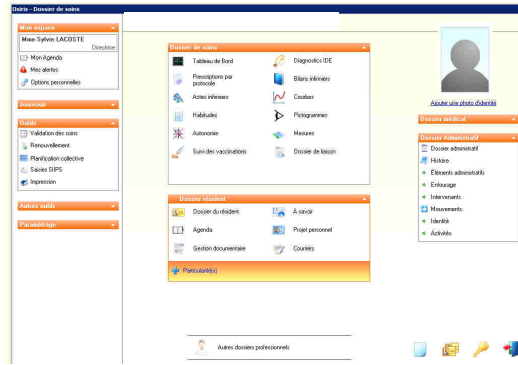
Osiris - Dossier de soins

Mon espace
Mme Sylvie LACOSTE
Directrice
Mon Agenda
Mes alertes
Options personnelles

Journaux

Outils
Validation des soins
Renouvellement
Planification collective
Saisies SIPS
Impression

Autres outils

Paramétrage

Dossier de soins
Tableau de Bord
Diagnostics IDE
Prescriptions par protocole
Bilans infirmiers
Actes infirmiers
Courbes
Habitudes
Pictogrammes
Autonomie
Mesures
Suivi des vaccinations
Dossier de liaison

Dossier résident
Dossier du résident
A savoir
Agenda
Projet personnel
Gestion documentaire
Courriers
Particularité(s)

Autres dossiers professionnels

Ajouter une photo d'identité

Dossier médical

Dossier Administratif
Dossier administratif
Histoire
Éléments administratifs
Entourage
Intervenants
Mouvements
Identité
Activités